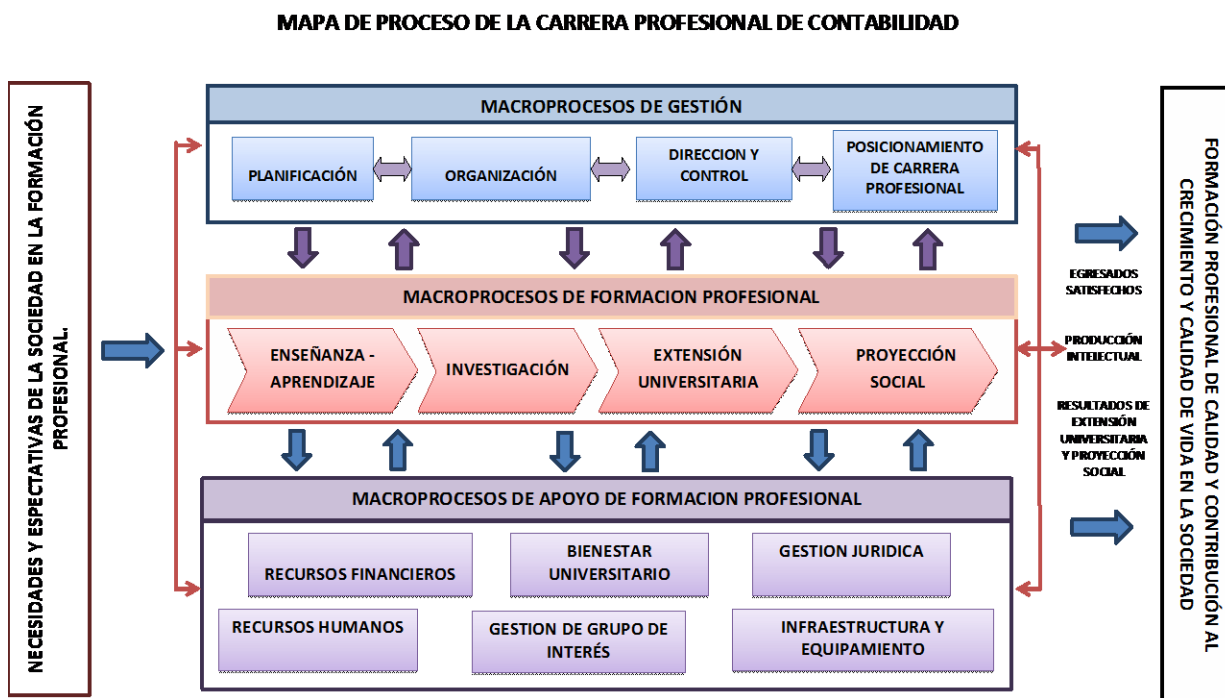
MAPA DE PROCESO DE LA CARRERA PROFESIONAL DE CONTABILIDAD

NECESIDADES Y ESPECTATIVAS DE LA SOCIEDAD EN LA FORMACIÓN PROFESIONAL.

MACROPROCESOS DE GESTIÓN

PLANIFICACIÓN

ORGANIZACIÓN

DIRECCION Y CONTROL

POSICIONAMIENTO DE CARRERA PROFESIONAL

MACROPROCESOS DE FORMACION PROFESIONAL

ENSEÑANZA - APRENDIZAJE

INVESTIGACIÓN

EXTENSIÓN UNIVERSITARIA

PROYECCIÓN SOCIAL

MACROPROCESOS DE APOYO DE FORMACION PROFESIONAL

RECURSOS FINANCIEROS

BIENESTAR UNIVERSITARIO

GESTION JURIDICA

RECURSOS HUMANOS

GESTION DE GRUPO DE INTERÉS

INFRAESTRUCTURA Y EQUIPAMIENTO

EGRESADOS SATISFECHOS

PRODUCCIÓN INTELECTUAL

RESULTADOS DE EXTENSIÓN UNIVERSITARIA Y PROYECCIÓN SOCIAL

FORMACIÓN PROFESIONAL DE CALIDAD Y CONTRIBUCIÓN AL CRECIMIENTO Y CALIDAD DE VIDA EN LA SOCIEDAD